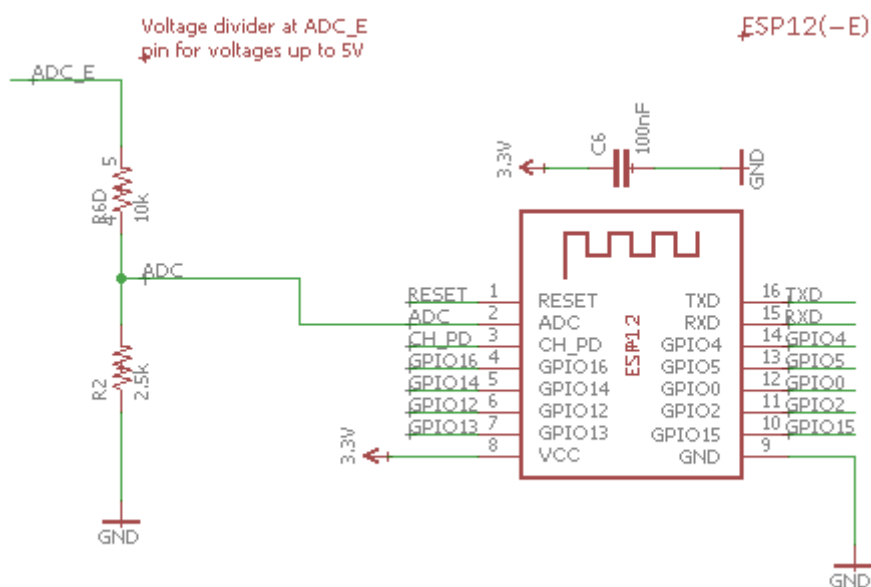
Voltage divider at ADC_E
pin for voltages up to 5V

ESP12(-E)

ADC_E

5
R6D
4
10k

ADC

R2
2.5k

GND

3.3V
C6
100nF
GND

RESET 1
ADC 2
CH_PD 3
GPIO16 4
GPIO14 5
GPIO12 6
GPIO13 7
3.3V 8

RESET
ADC
CH_PD
GPIO16
GPIO14
GPIO12
GPIO13
VCC

ESP12

TXD
RXD
GPIO4
GPIO5
GPIO0
GPIO2
GPIO15
GND

16 TXD
15 RXD
14 GPIO4
13 GPIO5
12 GPIO0
11 GPIO2
10 GPIO15
9

GND